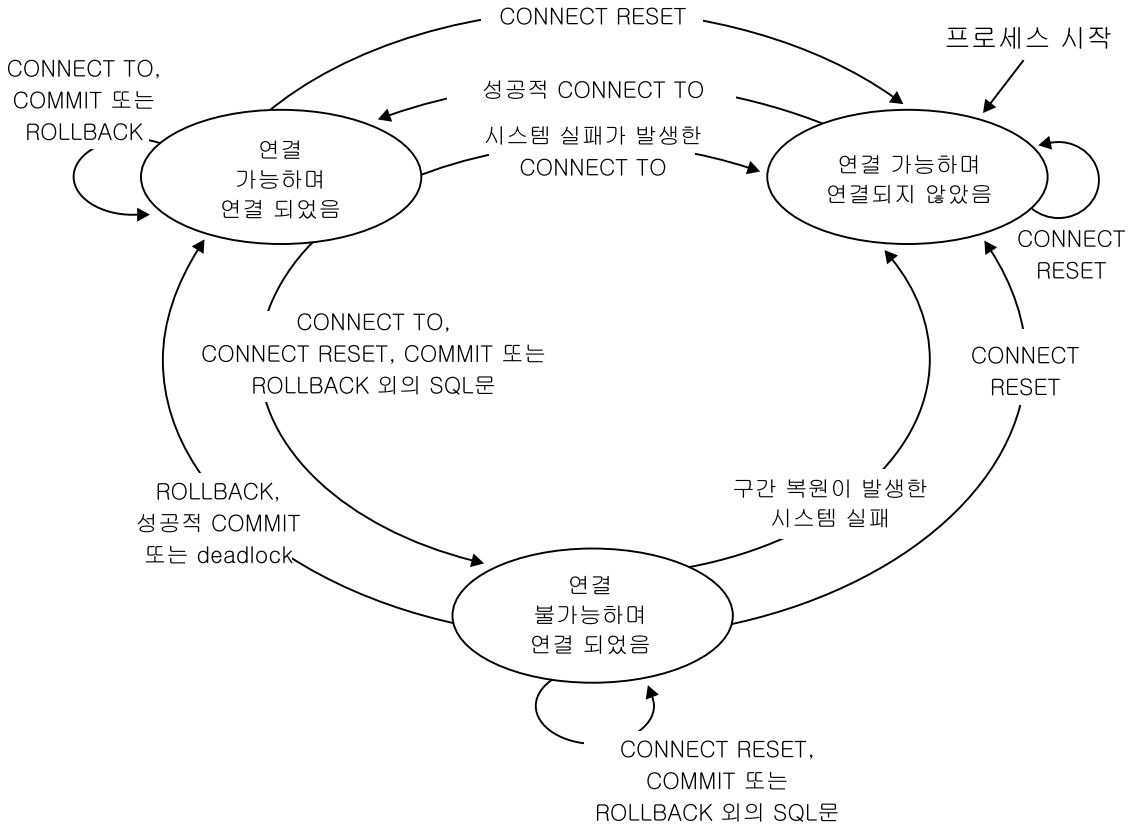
CONNECT RESET

프로세스 시작

CONNECT TO, COMMIT 또는 ROLLBACK

성공적 CONNECT TO

시스템 실패가 발생한 CONNECT TO

연결 가능하며 연결 되었음

연결 가능하며 연결되지 않았음

CONNECT RESET

CONNECT TO, CONNECT RESET, COMMIT 또는 ROLLBACK 외의 SQL문

CONNECT RESET

ROLLBACK, 성공적 COMMIT 또는 deadlock

구간 복원이 발생한 시스템 실패

연결 불가능하며 연결 되었음

CONNECT RESET, COMMIT 또는 ROLLBACK 외의 SQL문